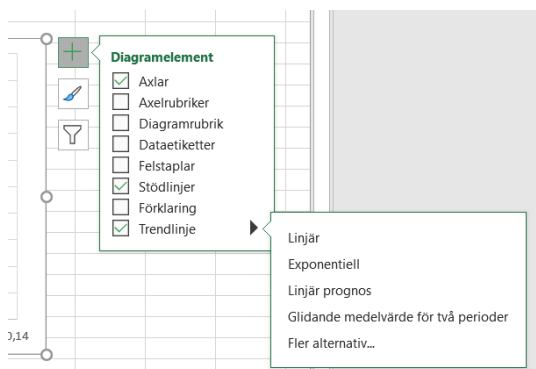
Diagramelement

Axlar

Axelrubriker

Diagramrubrik

Dataetiketter

Felstaplar

Stödlinjer

Förklaring

Trendlinje

Linjär

Exponentiell

Linjär prognos

Glidande medelvärde för två perioder

Fler alternativ...

),14